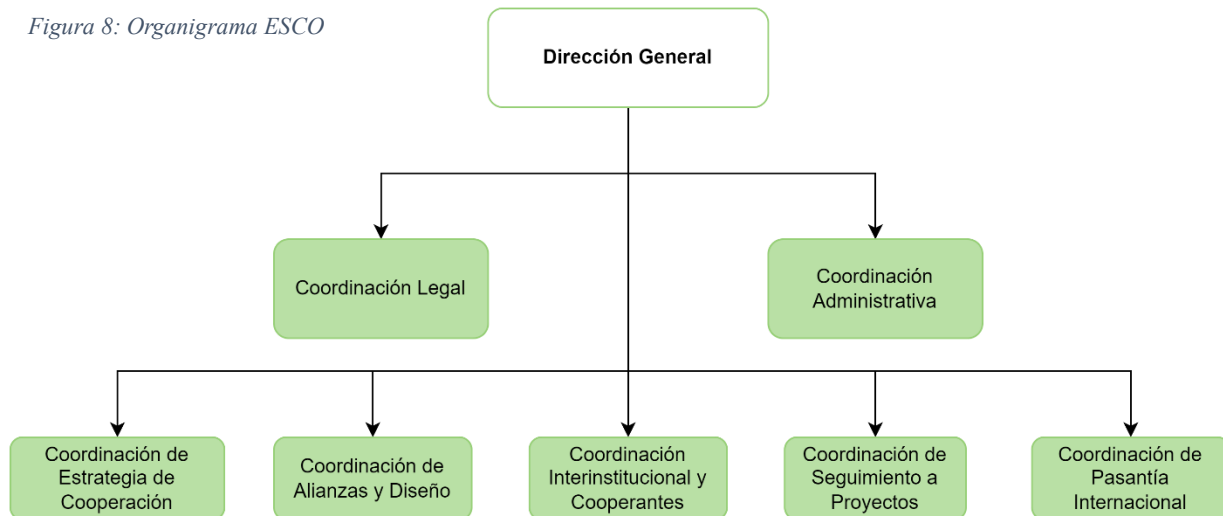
Figura 8: Organigrama ESCO

Dirección General

Coordinación Legal

Coordinación Administrativa

Coordinación de Estrategia de Cooperación

Coordinación de Alianzas y Diseño

Coordinación Interinstitucional y Cooperantes

Coordinación de Seguimiento a Proyectos

Coordinación de Pasantía Internacional